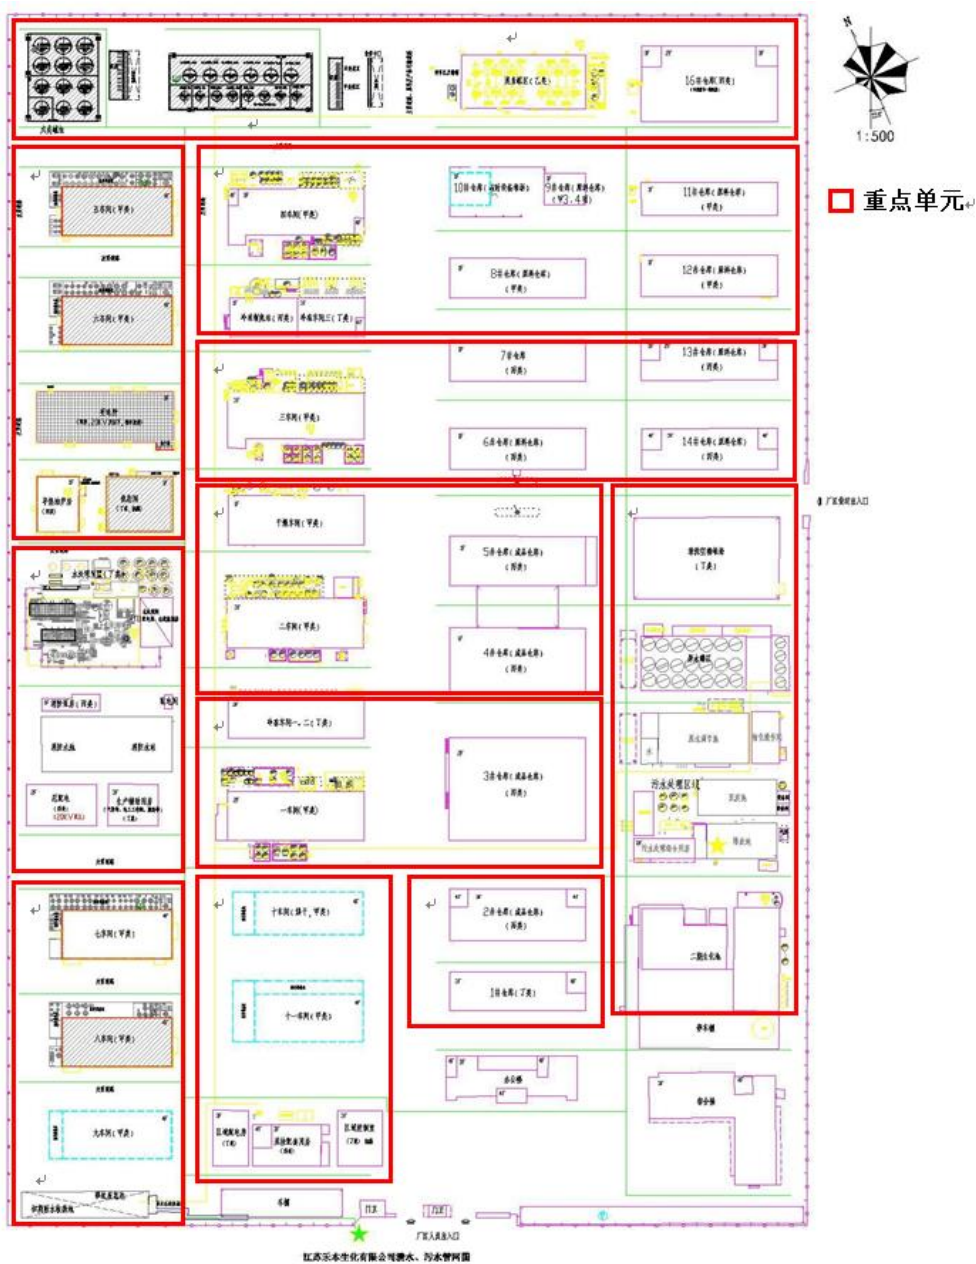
N
1:500
重点单元

16#仓库(丙类)
15#仓库(丙类)
五车间(甲类)
六车间(甲类)
四车间(甲类)
10#仓库
9#仓库
8#仓库(甲类)
11#仓库(甲类)
12#仓库(甲类)
7#仓库(丙类)
13#仓库(丙类)
三车间(甲类)
6#仓库(丙类)
14#仓库(丙类)
干燥车间(甲类)
5#仓库(丙类)
二车间(甲类)
4#仓库(丙类)
污水处理区
3#仓库(丙类)
一车间(甲类)
2#仓库(丙类)
七车间(甲类)
十车间(甲类)
1#仓库(丁类)
八车间(甲类)
十一车间(甲类)
办公楼
宿舍楼
九车间(甲类)
厂区人员出入口
厂区货运出入口
江苏乐本生化有限公司雨水、污水管网图